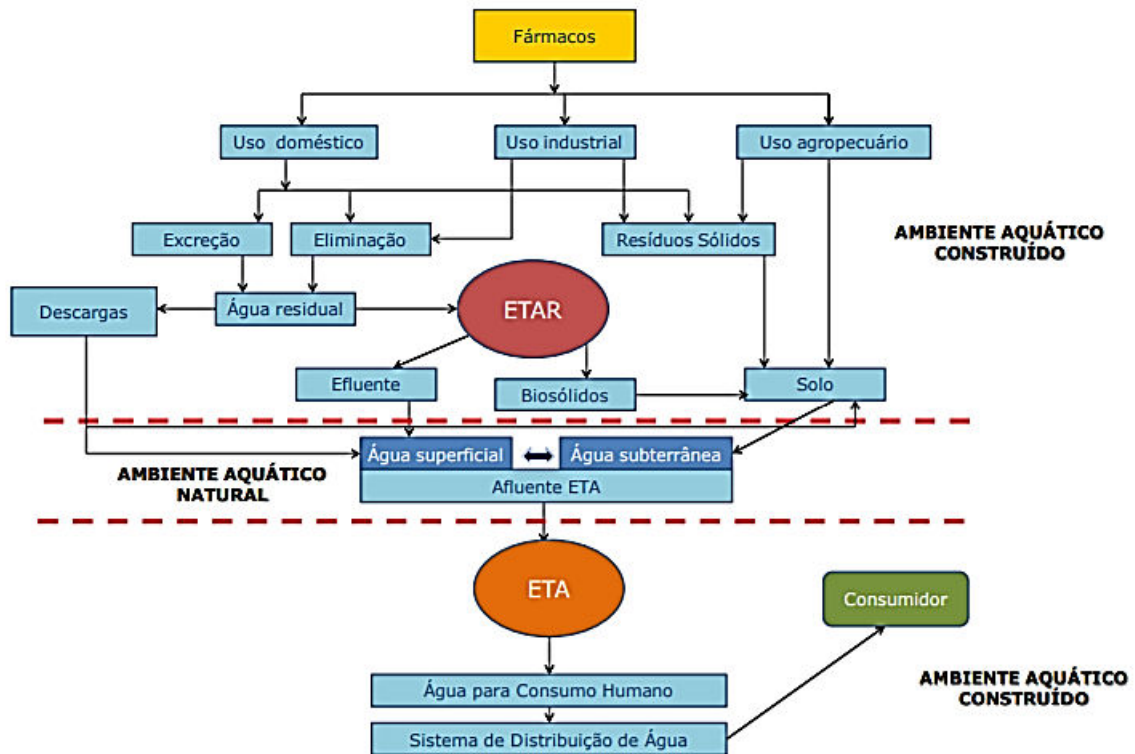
Fármacos

Uso doméstico

Uso industrial

Uso agropecuário

Excreção

Eliminação

Resíduos Sólidos

AMBIENTE AQUÁTICO CONSTRUÍDO

Descargas

Água residual

ETAR

Efluente

Biosólidos

Solo

Água superficial

Água subterrânea

AMBIENTE AQUÁTICO NATURAL

Afluente ETA

ETA

Consumidor

AMBIENTE AQUÁTICO CONSTRUÍDO

Água para Consumo Humano

Sistema de Distribuição de Água